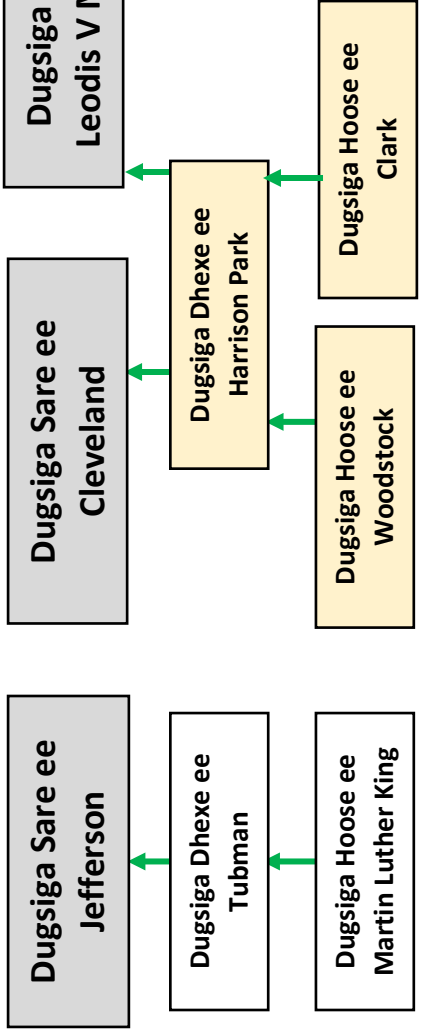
Dugsiga Sare ee Jefferson

Dugsiga Dhexe ee Tubman

Dugsiga Hoose ee Martin Luther King

Dugsiga Sare ee Cleveland

Dugsiga Dhexe ee Harrison Park

Dugsiga Hoose ee Woodstock

Dugsiga Hoose ee Clark

Dugsiga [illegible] Leodis V M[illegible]